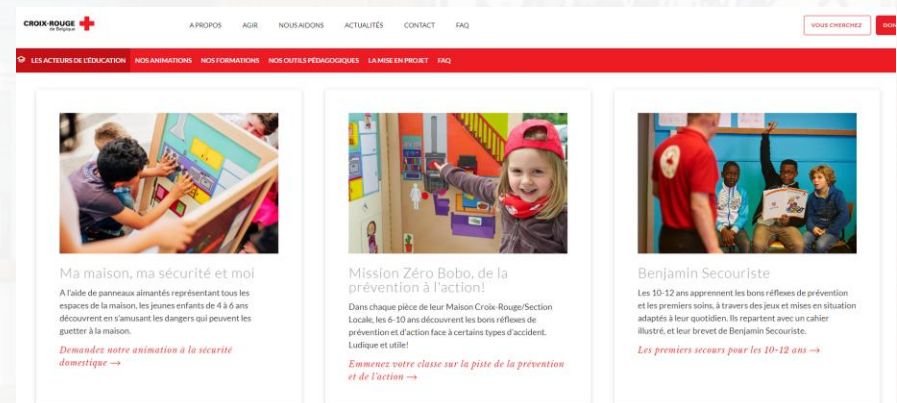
CROIX-ROUGE de Belgique

A PROPOS AGIR NOUS AIDONS ACTUALITÉS CONTACT FAQ

VOUS CHERCHEZ DON

LES ACTEURS DE L'ÉDUCATION NOS ANIMATIONS NOS FORMATIONS NOS OUTILS PÉDAGOGIQUES LA MISE EN PROJET FAQ

Ma maison, ma sécurité et moi

A l'aide de panneaux aimantés représentant tous les espaces de la maison, les jeunes enfants de 4 à 6 ans découvrent en s'amusant les dangers qui peuvent les guetter à la maison.

Demandez votre animation à la sécurité domestique →

Mission Zéro Bobo, de la prévention à l'action!

Dans chaque pièce de leur Maison Croix-Rouge/Section Locale, les 6-10 ans découvrent les bons réflexes de prévention et d'action face à certains types d'accident. Ludique et utile!

Emmenez votre classe sur la piste de la prévention et de l'action →

Benjamin Secouriste

Les 10-12 ans apprennent les bons réflexes de prévention et les premiers soins, à travers des jeux et mises en situation adaptés à leur quotidien. Ils repartent avec un cahier illustré, et leur brevet de Benjamin Secouriste.

Les premiers secours pour les 10-12 ans →